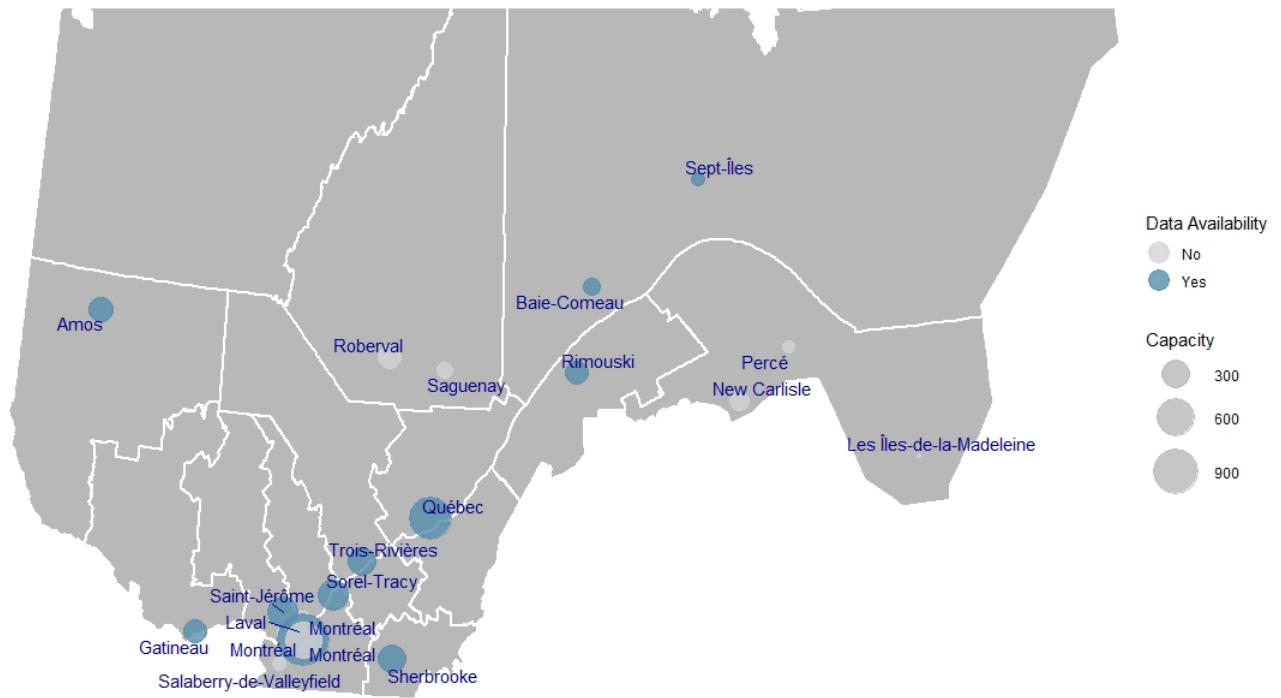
Sept-Îles

Data Availability
No
Yes

Capacity
300
600
900

Amos
Baie-Comeau
Roberval
Saguenay
Rimouski
Percé
New Carlisle
Les Îles-de-la-Madeleine
Québec
Trois-Rivières
Sorel-Tracy
Saint-Jérôme
Laval
Montréal
Gatineau
Montréal
Montréal
Sherbrooke
Salaberry-de-Valleyfield